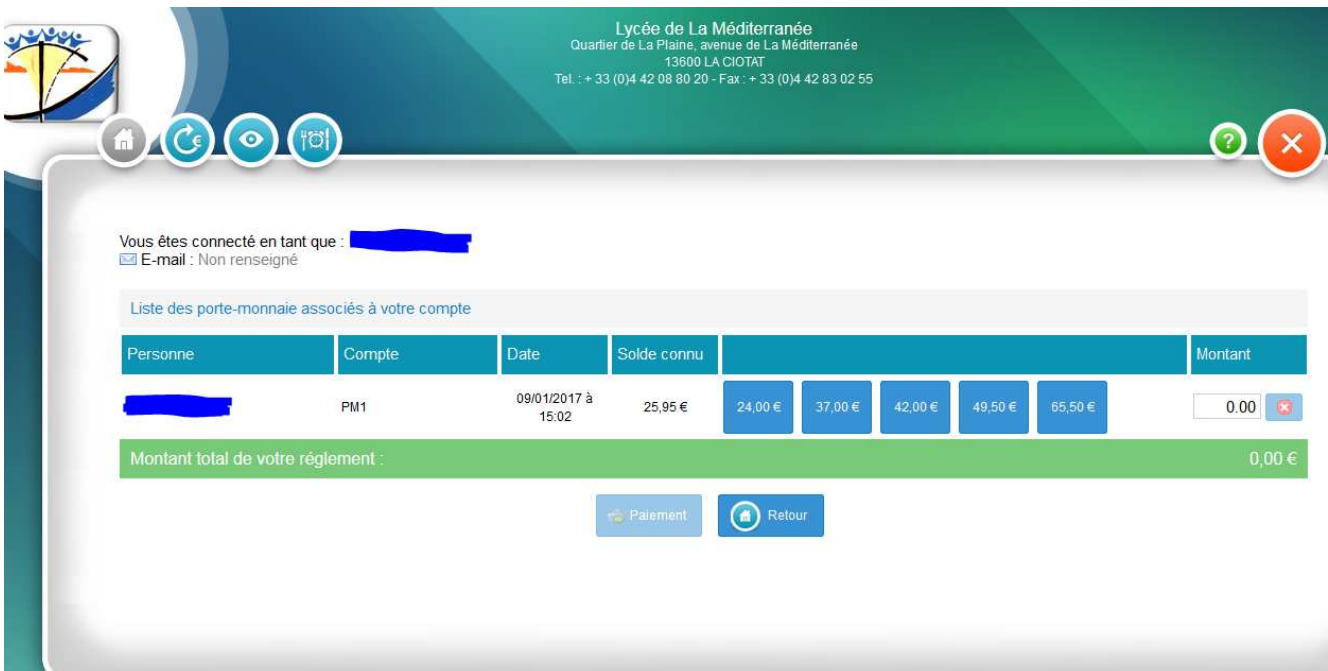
Lycée de La Méditerranée
Quartier de La Plaine, avenue de La Méditerranée
13600 LA CIOTAT
Tel. : + 33 (0)4 42 08 80 20 - Fax : + 33 (0)4 42 83 02 55

Vous êtes connecté en tant que : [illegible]
E-mail : Non renseigné

Liste des porte-monnaie associés à votre compte

| Personne | Compte | Date | Solde connu | | Montant |
|---|---|---|---|---|---|
| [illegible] | PM1 | 09/01/2017 à 15:02 | 25,95 € | 24,00 € 37,00 € 42,00 € 49,50 € 65,50 € | 0.00 |

Montant total de votre réglement : 0,00 €

Paiement
Retour